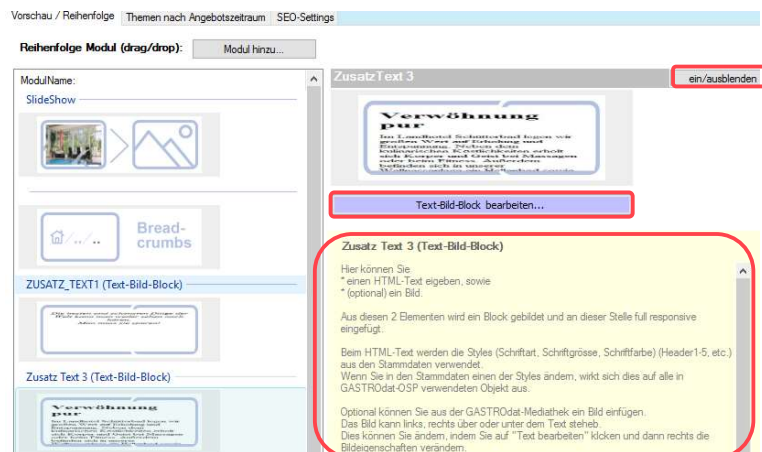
Vorschau / Reihenfolge | Themen nach Angebotszeitraum | SEO-Settings

Reihenfolge Modul (drag/drop): Modul hinzu...

ModulName:

SlideShow

Bread-crumbs

ZUSATZ_TEXT1 (Text-Bild-Block)

Zusatz Text 3 (Text-Bild-Block)

Verwöhnung pur

ZusatzText 3

ein/ausblenden

Verwöhnung pur

Im Landhotel Schönfeld liegen wir großen Wert auf Erholung und Entspannung. Neben den kulinarischen Köstlichkeiten erholt sich Körper und Geist bei Massagen oder beim Fitness. Außerdem befinden sich in unserer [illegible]

Text-Bild-Block bearbeiten...

Zusatz Text 3 (Text-Bild-Block)

Hier können Sie
* einen HTML-Text eigeben, sowie
* (optional) ein Bild.

Aus diesen 2 Elementen wird ein Block gebildet und an dieser Stelle full responsive eingefügt.

Beim HTML-Text werden die Styles (Schriftart, Schriftgrösse, Schriftfarbe) (Header1-5, etc.) aus den Stammdaten verwendet.
Wenn Sie in den Stammdaten einen der Styles ändern, wirkt sich dies auf alle in GASTROdat-OSP verwendeten Objekt aus.

Optional können Sie aus der GASTROdat-Mediathek ein Bild einfügen.
Das Bild kann links, rechts über oder unter dem Text steheb.
Dies können Sie ändern, indem Sie auf "Text bearbeiten" klcken und dann rechts die Bildeigenschaften verändern.